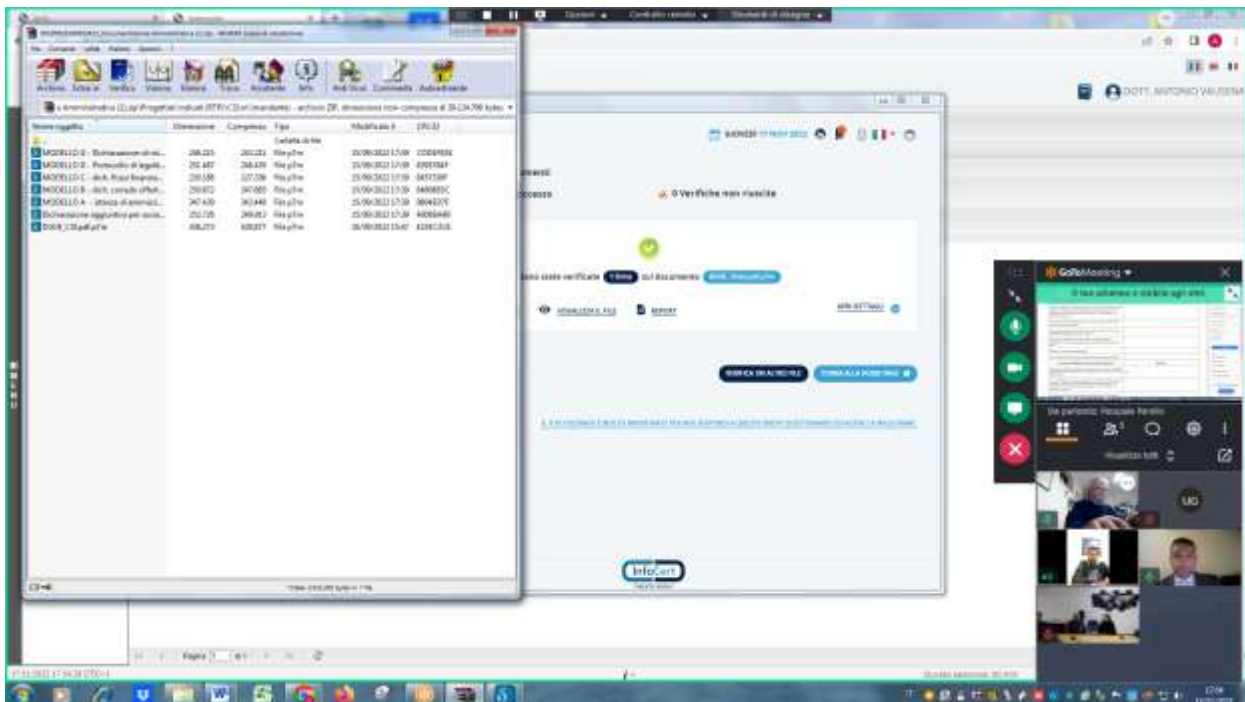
Opzioni ▾ Controllo remoto ▾ Strumenti di disegno ▾

Archivio Estrai in Verifica Visualizza Elimina Trova Assistente Info Anti-Virus Commento Autoestraente

Nome oggetto | Dimensione | Compresso | Tipo | Modificato il | CRC32
---|---|---|---|---|---
.. | | | Cartella di file | |
MODELLO D - Dichiarazione di ri... | | | File p7m | |
MODELLO E - Protocollo di legalit... | | | File p7m | |
MODELLO C - dich. flussi finanzia... | | | File p7m | |
MODELLO B - dich. conndo offert... | | | File p7m | |
MODELLO A - Istanza di ammissi... | | | File p7m | |
Dichiarazione aggiuntiva per socie... | | | File p7m | |
DGUE_CIS.pdf.p7m | | | File p7m | |

DOTT. ANTONIO VALIGENA

0 Verifiche non riuscite

sono state verificate 1 firma sul documento

VISUALIZZA IL FILE REPORT

VERIFICA UN ALTRO FILE TORNA ALLA HOME PAGE

InfoCert

GoToMeeting

Il tuo schermo è visibile agli altri

Sta parlando: Pasquale Perillo

Visualizza tutti

UG

Pagina 1 di 1